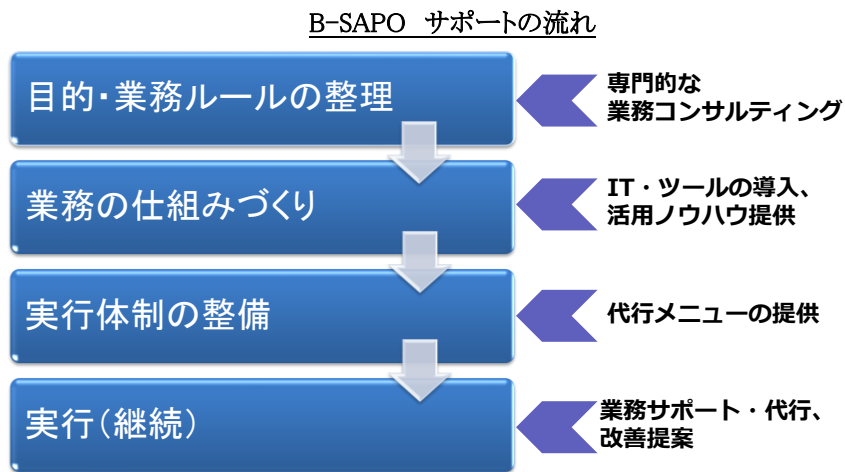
B-SAPO　サポートの流れ

目的・業務ルールの整理

専門的な
業務コンサルティング

業務の仕組みづくり

IT・ツールの導入、
活用ノウハウ提供

実行体制の整備

代行メニューの提供

実行（継続）

業務サポート・代行、
改善提案